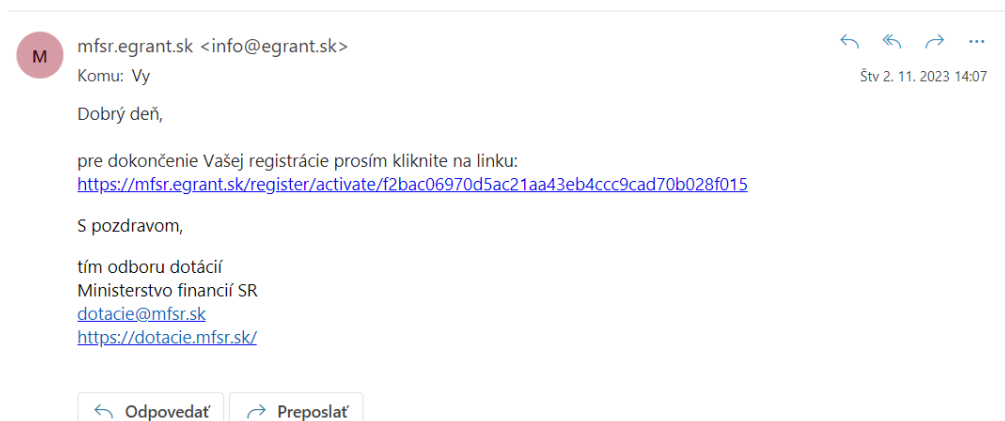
M

mfsr.egrant.sk <info@egrant.sk>
Komu: Vy

Štv 2. 11. 2023 14:07

Dobrý deň,

pre dokončenie Vašej registrácie prosím kliknite na linku:
https://mfsr.egrant.sk/register/activate/f2bac06970d5ac21aa43eb4ccc9cad70b028f015

S pozdravom,

tím odboru dotácií
Ministerstvo financií SR
dotacie@mfsr.sk
https://dotacie.mfsr.sk/

Odpovedať
Preposlať